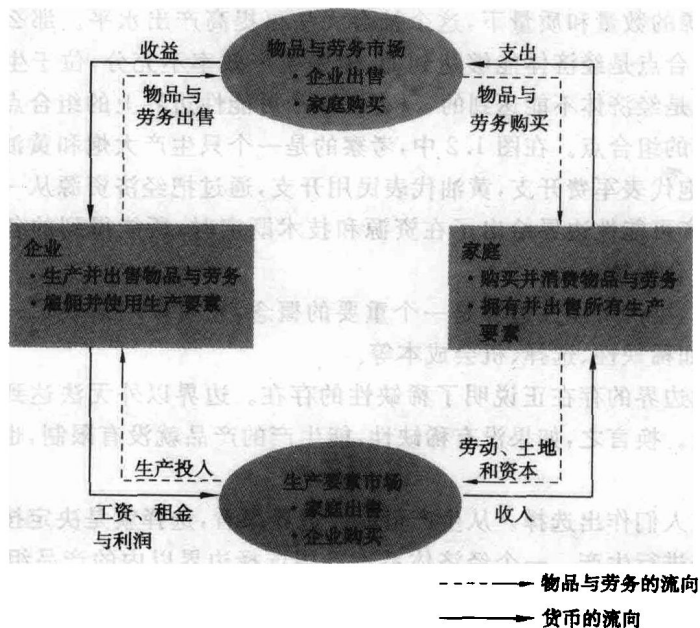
物品与劳务市场
·企业出售
·家庭购买

收益

物品与劳务出售

支出

物品与劳务购买

企业
·生产并出售物品与劳务
·雇佣并使用生产要素

家庭
·购买并消费物品与劳务
·拥有并出售所有生产要素

生产投入

劳动、土地和资本

生产要素市场
·家庭出售
·企业购买

工资、租金与利润

收入

物品与劳务的流向

货币的流向